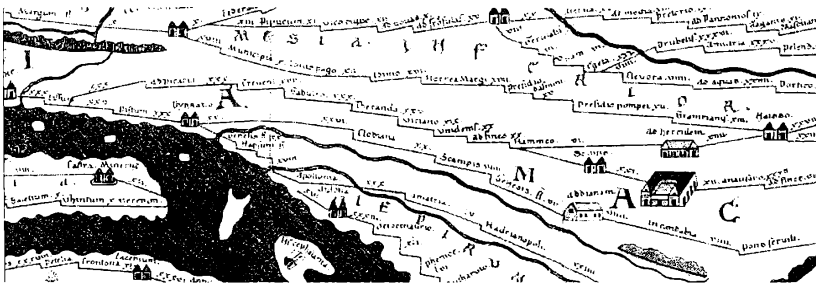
Margum
ad Pinum
xvi
ad fines
xx
ad Pannonios
ad mediana
Praetorio
Naisso
Dardanos
ad fines
M E S I A . I N F
xviii
Municipio
Tanatago
Ilino
Horrea Margi
Praesidio
Cuprisia
Gariana
Ad aquas
Dorticum
Presidio pompei
xiii
Hercules
ad hercule
Remesiana
xxiii
Scupis
Stobis
Pelagonia
Heraclea
Lychnidus
Clodiana
Candavia
Pistum
Dyrrachio
ad Quintum
xxv
Scampis
Tres Tabernas
Brevagium
Castra Minervae
xiii
Castra
Aulona
E P I R
A
C
Apollonia
Adrianopoli
Amantia
Phoenice
Butrinto
Ilyriae
Ad nonum
xii
ad fines
Hydrunto
Sipontum
Lupiis
ad fines
ad dianam
Idrunto
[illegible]
ad finem
inter
Pons Servili
xxi
Hercul
xiii
Scupis
viii
xxx
xii
ix
v
xxi
xiiii
xviii
xxv
xvi
N
A
M